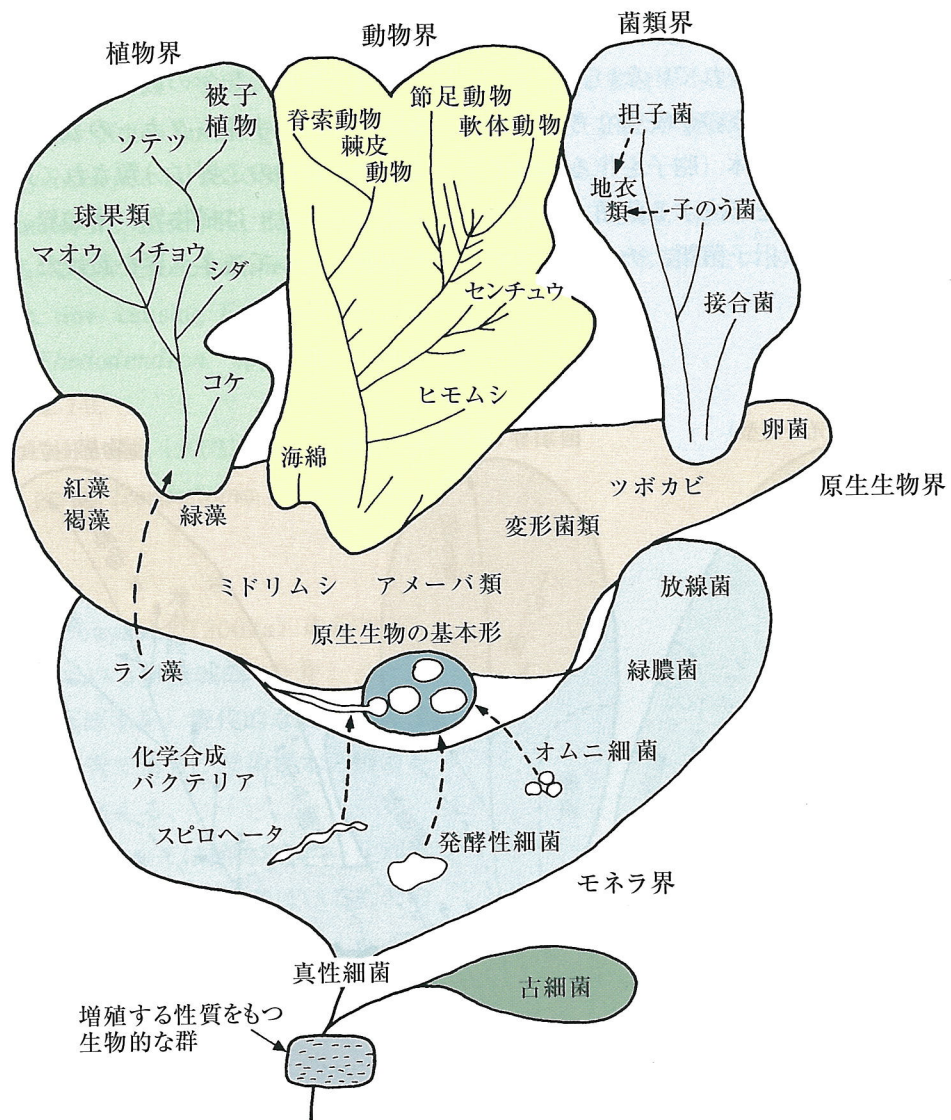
植物界

動物界

菌類界

被子植物

ソテツ

球果類

マオウ

イチョウ

シダ

コケ

脊索動物

棘皮動物

節足動物

軟体動物

センチュウ

ヒモムシ

海綿

担子菌

地衣類

子のう菌

接合菌

卵菌

原生生物界

紅藻

褐藻

緑藻

ツボカビ

変形菌類

ミドリムシ

アメーバ類

原生生物の基本形

放線菌

ラン藻

緑膿菌

化学合成バクテリア

オムニ細菌

スピロヘータ

発酵性細菌

モネラ界

真性細菌

古細菌

増殖する性質をもつ生物的な群